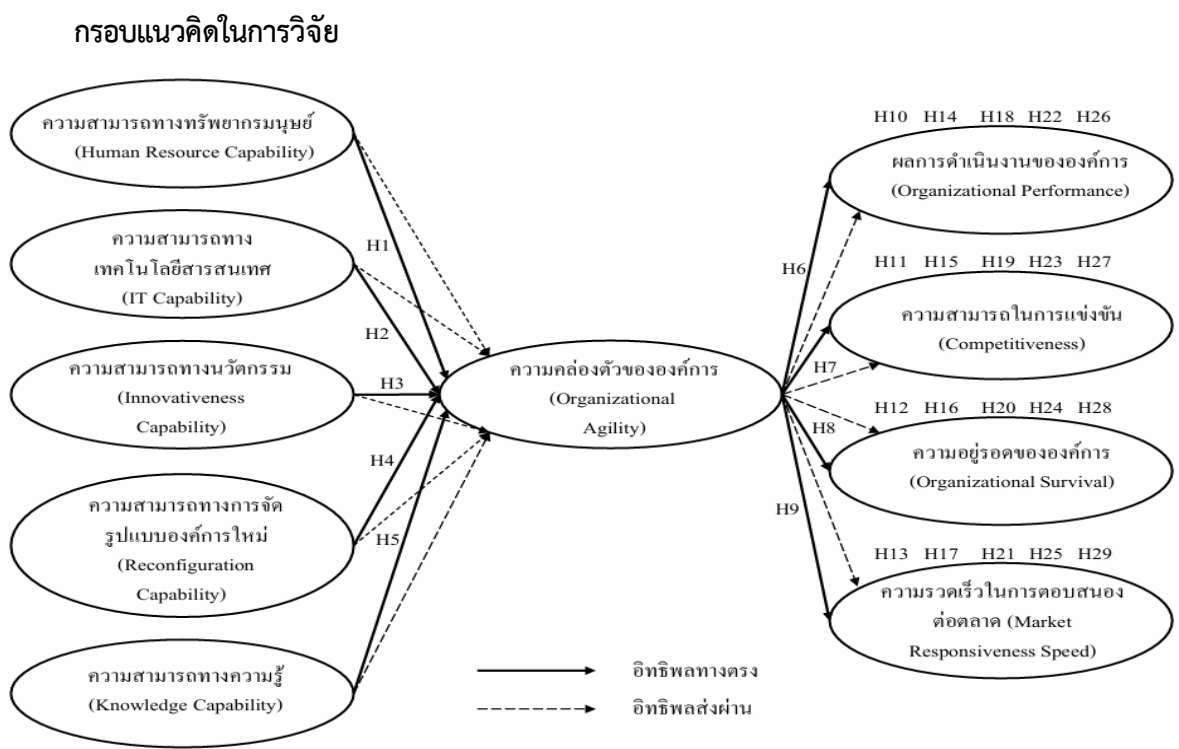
กรอบแนวคิดในการวิจัย

ความสามารถทางทรัพยากรมนุษย์ (Human Resource Capability)

ความสามารถทาง เทคโนโลยีสารสนเทศ (IT Capability)

ความสามารถทางนวัตกรรม (Innovativeness Capability)

ความสามารถทางการจัดรูปแบบองค์การใหม่ (Reconfiguration Capability)

ความสามารถทางความรู้ (Knowledge Capability)

H1

H2

H3

H4

H5

ความคล่องตัวขององค์การ (Organizational Agility)

H6

H7

H8

H9

H10 H14 H18 H22 H26

ผลการดำเนินงานขององค์การ (Organizational Performance)

H11 H15 H19 H23 H27

ความสามารถในการแข่งขัน (Competitiveness)

H12 H16 H20 H24 H28

ความอยู่รอดขององค์การ (Organizational Survival)

H13 H17 H21 H25 H29

ความรวดเร็วในการตอบสนองต่อตลาด (Market Responsiveness Speed)

อิทธิพลทางตรง

อิทธิพลส่งผ่าน